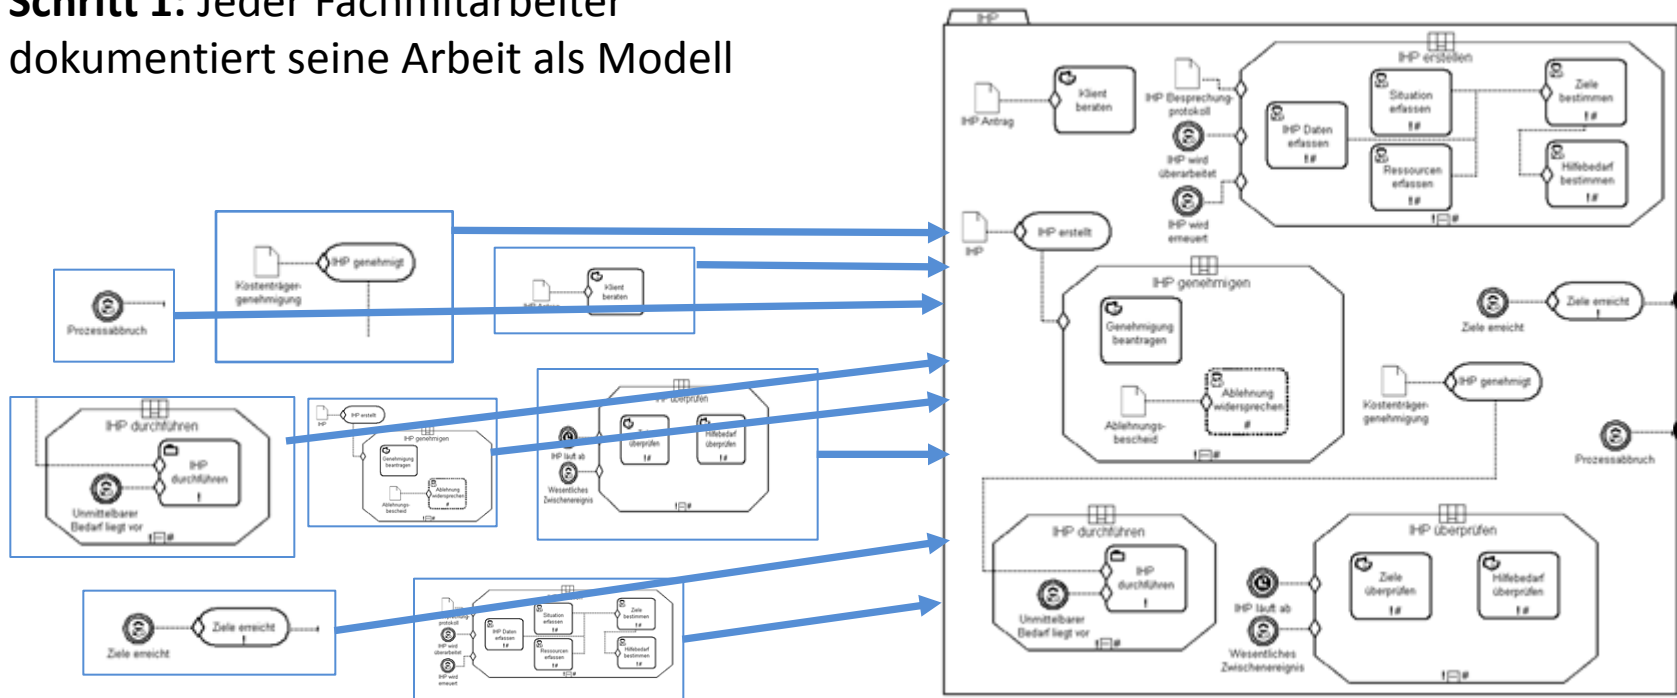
Schritt 1: Jeder Fachmitarbeiter dokumentiert seine Arbeit als Modell

Prozessabbruch

Kostenträgergenehmigung

IHP genehmigt

Klient beraten

IHP durchführen

IHP durchführen

Unmittelbarer Bedarf liegt vor

IHP erstellt

IHP

IHP genehmigen

Genehmigung beantragen

Ablehnungsbescheid

Ablehnung widersprechen

IHP überprüfen

Ziele überprüfen

Hilfebedarf überprüfen

IHP läuft ab

Wesentliches Zwischenereignis

Ziele erreicht

Ziele erreicht

IHP Daten erfassen

Situation erfassen

Ressourcen erfassen

Ziele bestimmen

Hilfebedarf bestimmen

IHP

IHP Antrag

Klient beraten

IHP Besprechungsprotokoll

IHP wird überarbeitet

IHP wird erneuert

IHP erstellen

IHP Daten erfassen

Situation erfassen

Ressourcen erfassen

Ziele bestimmen

Hilfebedarf bestimmen

IHP

IHP erstellt

IHP genehmigen

Genehmigung beantragen

Ablehnungsbescheid

Ablehnung widersprechen

Ziele erreicht

Ziele erreicht

Kostenträgergenehmigung

IHP genehmigt

Prozessabbruch

IHP durchführen

IHP durchführen

Unmittelbarer Bedarf liegt vor

IHP läuft ab

Wesentliches Zwischenereignis

IHP überprüfen

Ziele überprüfen

Hilfebedarf überprüfen